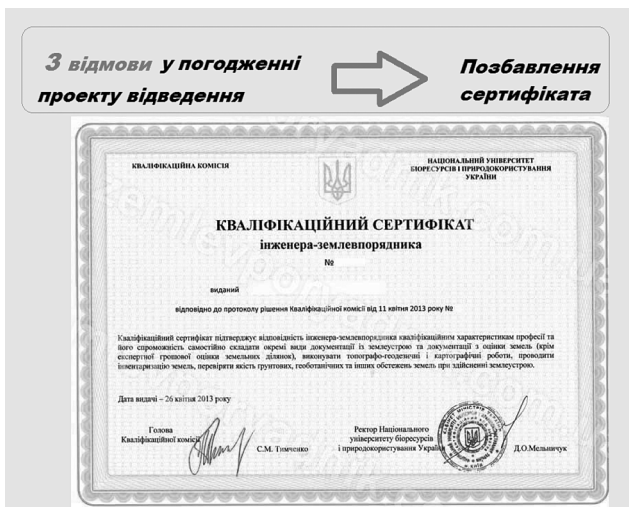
3 відмови у погодженні проекту відведення

Позбавлення сертифіката

КВАЛІФІКАЦІЙНА КОМІСІЯ

НАЦІОНАЛЬНИЙ УНІВЕРСИТЕТ БІОРЕСУРСІВ І ПРИРОДОКОРИСТУВАННЯ УКРАЇНИ

КВАЛІФІКАЦІЙНИЙ СЕРТИФІКАТ
інженера-землевпорядника
№

виданий

відповідно до протоколу рішення Кваліфікаційної комісії від 11 квітня 2013 року №

Кваліфікаційний сертифікат підтверджує відповідність інженера-землевпорядника кваліфікаційним характеристикам професії та його спроможність самостійно складати окремі види документації із землеустрою та документації з оцінки земель (крім експертної грошової оцінки земельних ділянок), виконувати топографо-геодезичні і картографічні роботи, проводити інвентаризацію земель, перевіряти якість ґрунтових, геоботанічних та інших обстежень земель при здійсненні землеустрою.

Дата видачі – 26 квітня 2013 року

Голова Кваліфікаційної комісії

С.М. Тимченко

Ректор Національного університету біоресурсів і природокористування України

Д.О.Мельничук